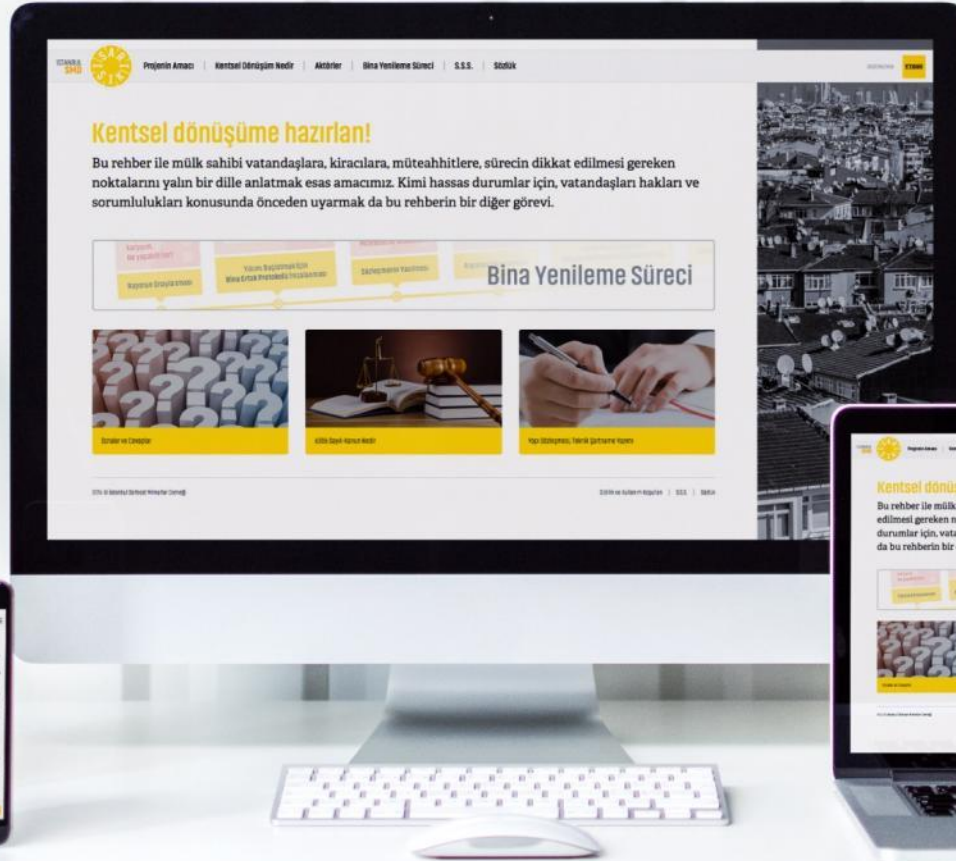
İSTANBUL SMD

Projenin Amacı | Kentsel Dönüşüm Nedir | Aktörler | Bina Yenileme Süreci | S.S.S. | Sözlük

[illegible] ETKİNİK

Kentsel dönüşüme hazırlan!

Bu rehber ile mülk sahibi vatandaşlara, kiracılara, müteahhitlere, sürecin dikkat edilmesi gereken noktalarını yalın bir dille anlatmak esas amacımız. Kimi hassas durumlar için, vatandaşları hakları ve sorumlulukları konusunda önceden uyarmak da bu rehberin bir diğer görevi.

Bina Yenileme Süreci

Sorular ve Cevaplar

Kat Karşılığı İnşaat Nedir

Yapı Sözleşmesi, Teknik Şartname Yazımı

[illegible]

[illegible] | S.S.S. | Sözlük

Kentsel dönüş

Bu rehber ile mülk edilmesi gereken n durumlar için, vata da bu rehberin bir